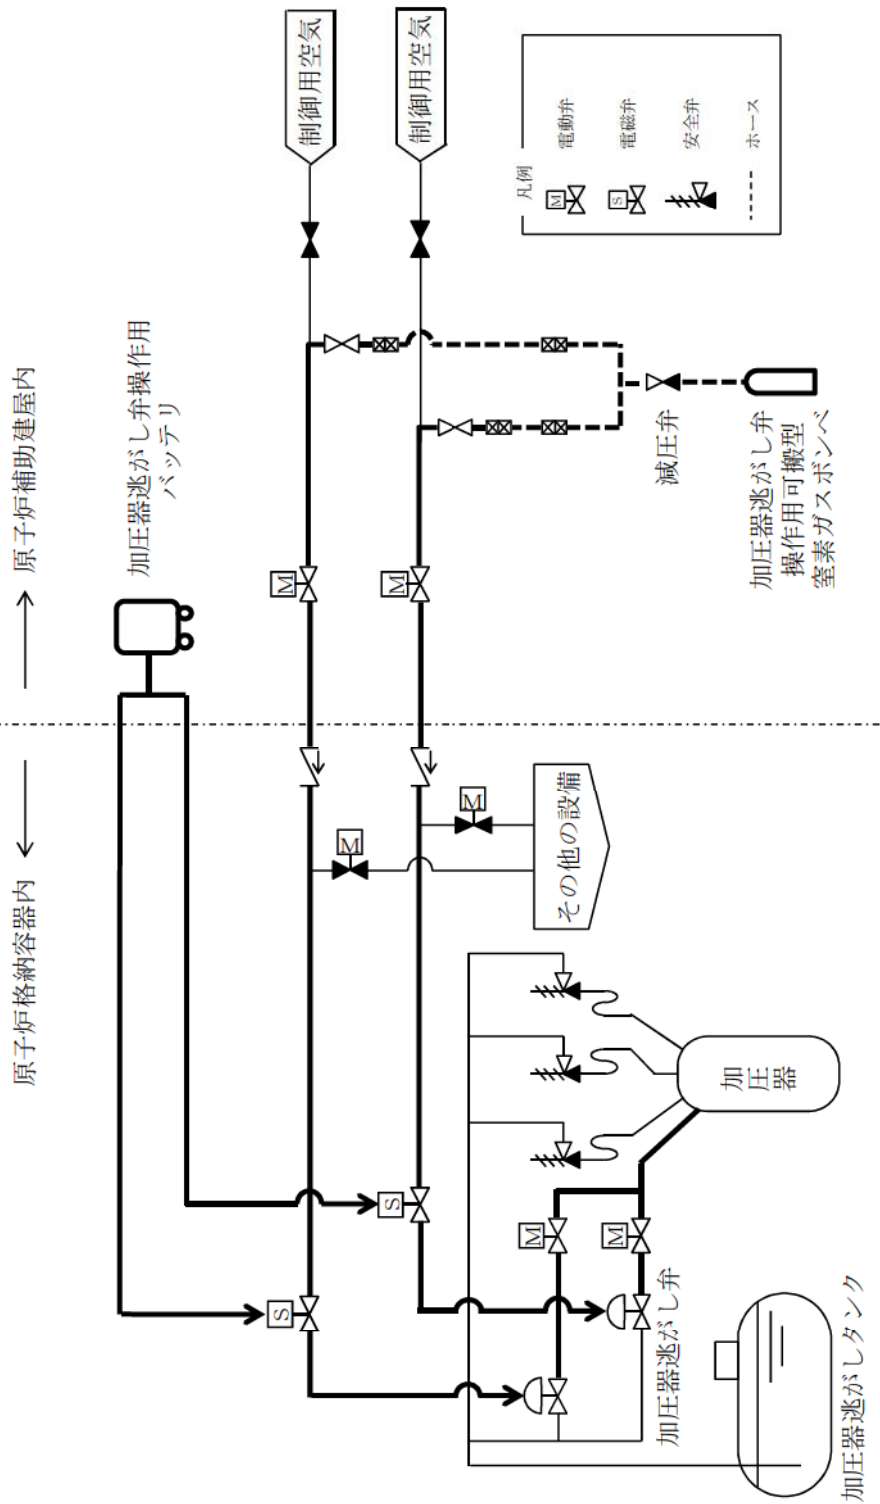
原子炉格納容器内 ←

→ 原子炉補助建屋内

制御用空気

制御用空気

凡例

M 電動弁

S 電磁弁

安全弁

ホース

加圧器逃がし弁操作用バッテリ

減圧弁

加圧器逃がし弁操作用可搬型窒素ガスボンベ

M

M

M

M

その他の設備

加圧器

S

S

M

M

加圧器逃がし弁

加圧器逃がしタンク